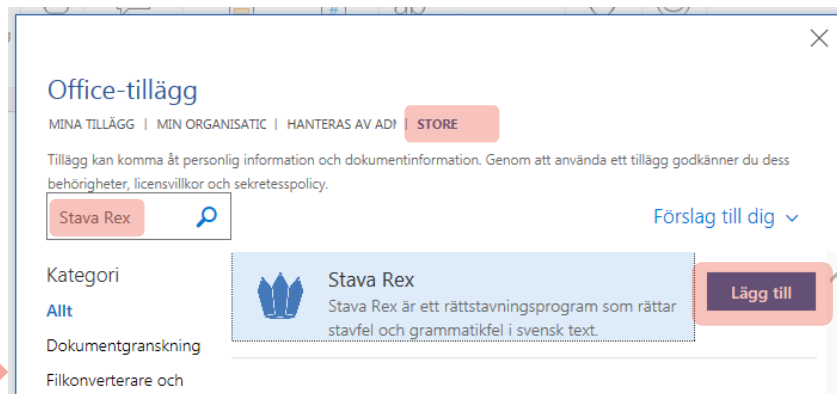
Office-tillägg

MINA TILLÄGG | MIN ORGANISATIC | HANTERAS AV ADI | STORE

Tillägg kan komma åt personlig information och dokumentinformation. Genom att använda ett tillägg godkänner du dess behörigheter, licensvillkor och sekretesspolicy.

Stava Rex

Förslag till dig

Kategori

Allt

Dokumentgranskning

Filkonverterare och

Stava Rex

Stava Rex är ett rättstavningsprogram som rättar stavfel och grammatikfel i svensk text.

Lägg till